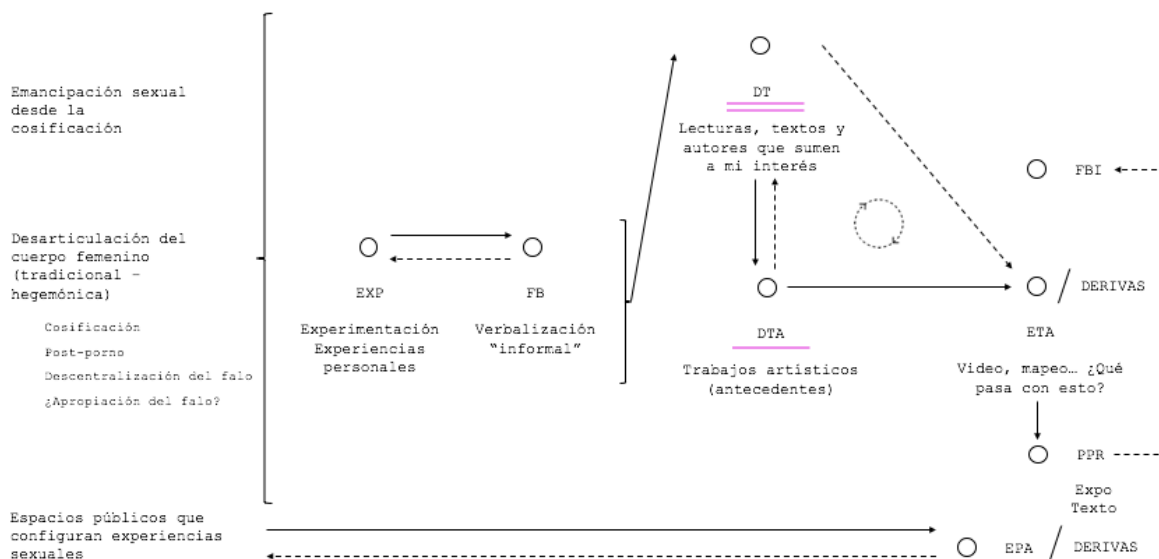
Emancipación sexual desde la cosificación

Desarticulación del cuerpo femenino (tradicional – hegemónica)

Cosificación

Post-porno

Descentralización del falo

¿Apropiación del falo?

EXP

Experimentación Experiencias personales

FB

Verbalización "informal"

DT

Lecturas, textos y autores que sumen a mi interés

DTA

Trabajos artísticos (antecedentes)

FBI

DERIVAS

ETA

Video, mapeo… ¿Qué pasa con esto?

PPR

Expo Texto

Espacios públicos que configuran experiencias sexuales

EPA

DERIVAS